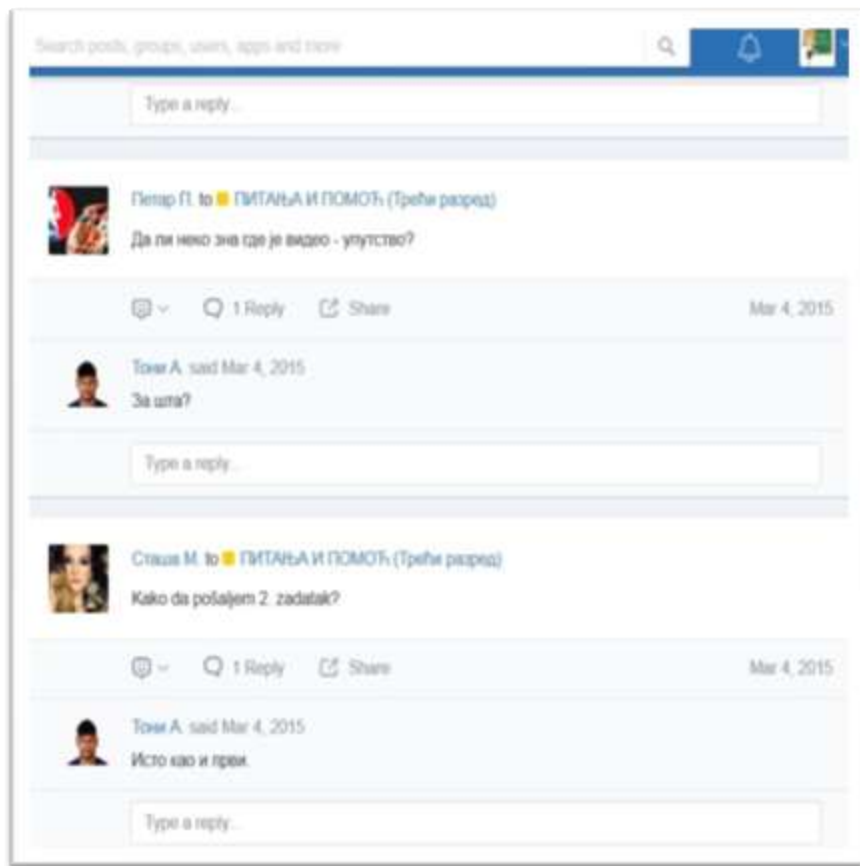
Search posts, groups, users, apps and more

Type a reply...

Петар П. to ПИТАЊА И ПОМОЋ (Трећи разред)

Да ли неко зна где је видео - упутство?

1 Reply Share Mar 4, 2015

Тоши А. said Mar 4, 2015

За шта?

Type a reply...

Сташа М. to ПИТАЊА И ПОМОЋ (Трећи разред)

Kako da pošaljem 2. zadatak?

1 Reply Share Mar 4, 2015

Тоши А. said Mar 4, 2015

Исто као и први.

Type a reply...